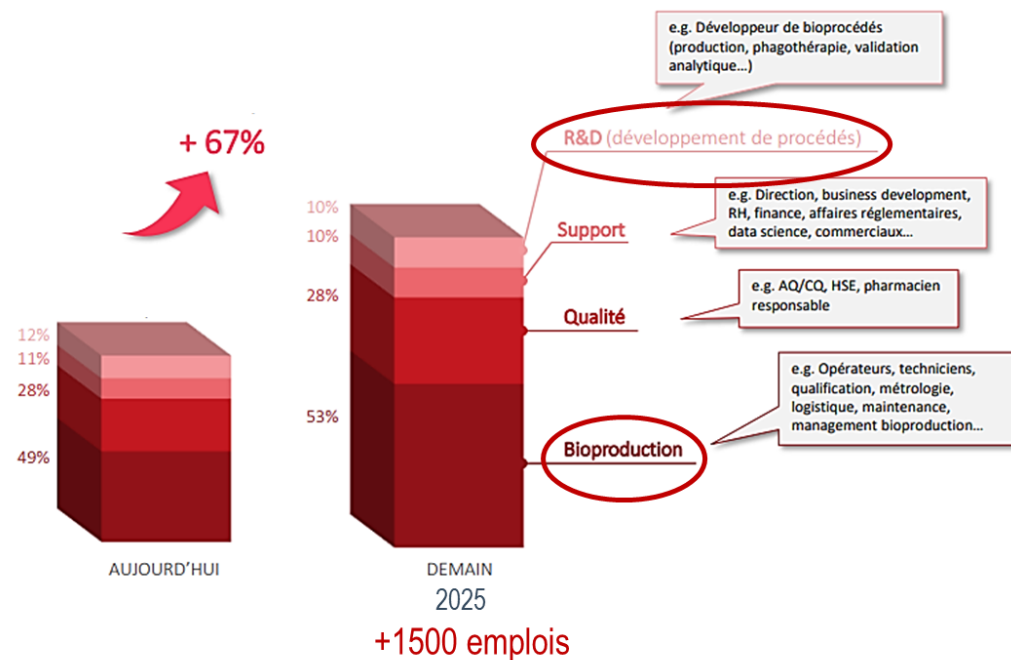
e.g. Développeur de bioprocédés (production, phagothérapie, validation analytique…)

+ 67%

R&D (développement de procédés)

e.g. Direction, business development, RH, finance, affaires réglementaires, data science, commerciaux…

10%
10%
Support

28%
Qualité

e.g. AQ/CQ, HSE, pharmacien responsable

12%
11%
28%

53%

e.g. Opérateurs, techniciens, qualification, métrologie, logistique, maintenance, management bioproduction…

Bioproduction

49%

AUJOURD'HUI

DEMAIN
2025
+1500 emplois